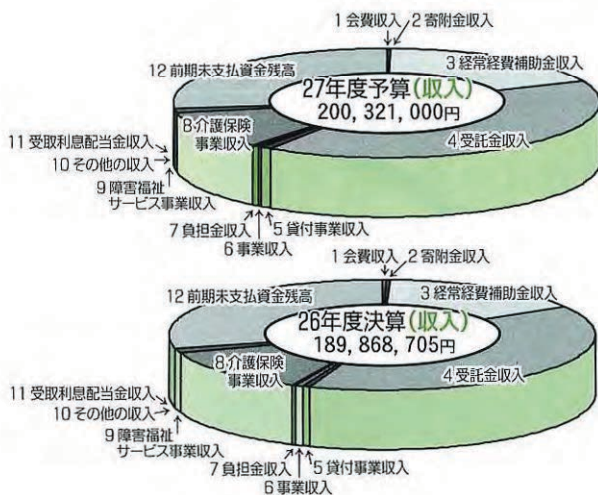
1 会費収入 2 寄附金収入
12 前期末支払資金残高
3 経常経費補助金収入
27年度予算（収入）
200, 321, 000円
8 介護保険事業収入
11 受取利息配当金収入
10 その他の収入
4 受託金収入
9 障害福祉サービス事業収入
7 負担金収入
5 貸付事業収入
6 事業収入

1 会費収入 2 寄附金収入
12 前期末支払資金残高
3 経常経費補助金収入
26年度決算（収入）
189, 868, 705円
8 介護保険事業収入
11 受取利息配当金収入
10 その他の収入
4 受託金収入
9 障害福祉サービス事業収入
7 負担金収入
5 貸付事業収入
6 事業収入